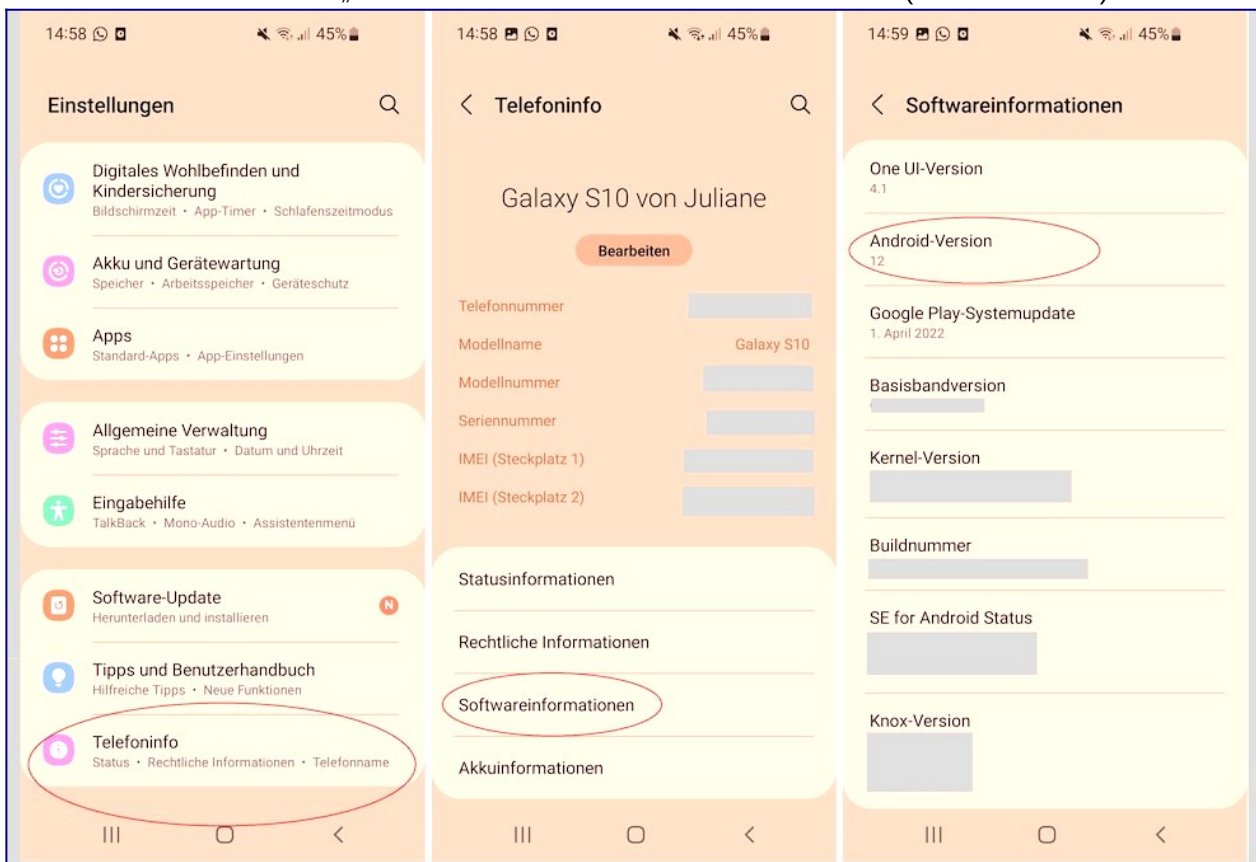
14:58 45%

Einstellungen

Digitales Wohlbefinden und Kindersicherung
Bildschirmzeit • App-Timer • Schlafenszeitmodus

Akku und Gerätewartung
Speicher • Arbeitsspeicher • Geräteschutz

Apps
Standard-Apps • App-Einstellungen

Allgemeine Verwaltung
Sprache und Tastatur • Datum und Uhrzeit

Eingabehilfe
TalkBack • Mono-Audio • Assistentenmenü

Software-Update
Herunterladen und installieren
N

Tipps und Benutzerhandbuch
Hilfreiche Tipps • Neue Funktionen

Telefoninfo
Status • Rechtliche Informationen • Telefonname

14:58 45%

Telefoninfo

Galaxy S10 von Juliane

Bearbeiten

Telefonnummer
Modellname Galaxy S10
Modellnummer
Seriennummer
IMEI (Steckplatz 1)
IMEI (Steckplatz 2)

Statusinformationen

Rechtliche Informationen

Softwareinformationen

Akkuinformationen

14:59 45%

Softwareinformationen

One UI-Version
4.1

Android-Version
12

Google Play-Systemupdate
1. April 2022

Basisbandversion

Kernel-Version

Buildnummer

SE for Android Status

Knox-Version